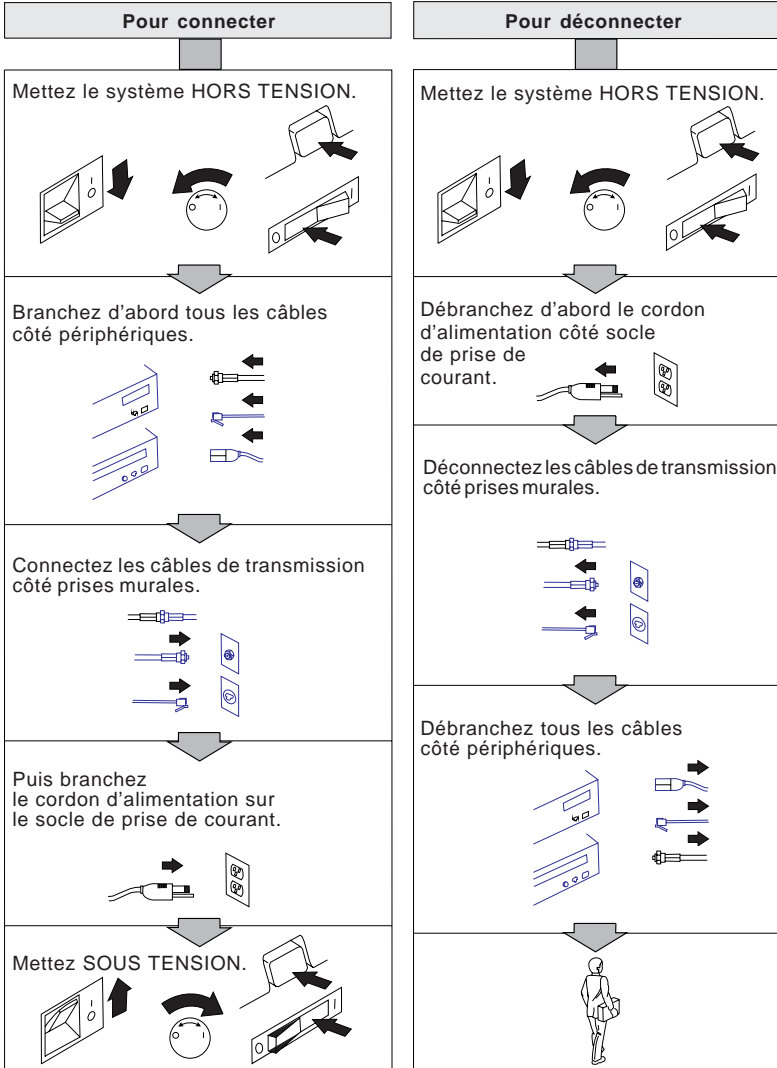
Pour connecter

Mettez le système HORS TENSION.

Branchez d'abord tous les câbles côté périphériques.

Connectez les câbles de transmission côté prises murales.

Puis branchez le cordon d'alimentation sur le socle de prise de courant.

Mettez SOUS TENSION.

Pour déconnecter

Mettez le système HORS TENSION.

Débranchez d'abord le cordon d'alimentation côté socle de prise de courant.

Déconnectez les câbles de transmission côté prises murales.

Débranchez tous les câbles côté périphériques.